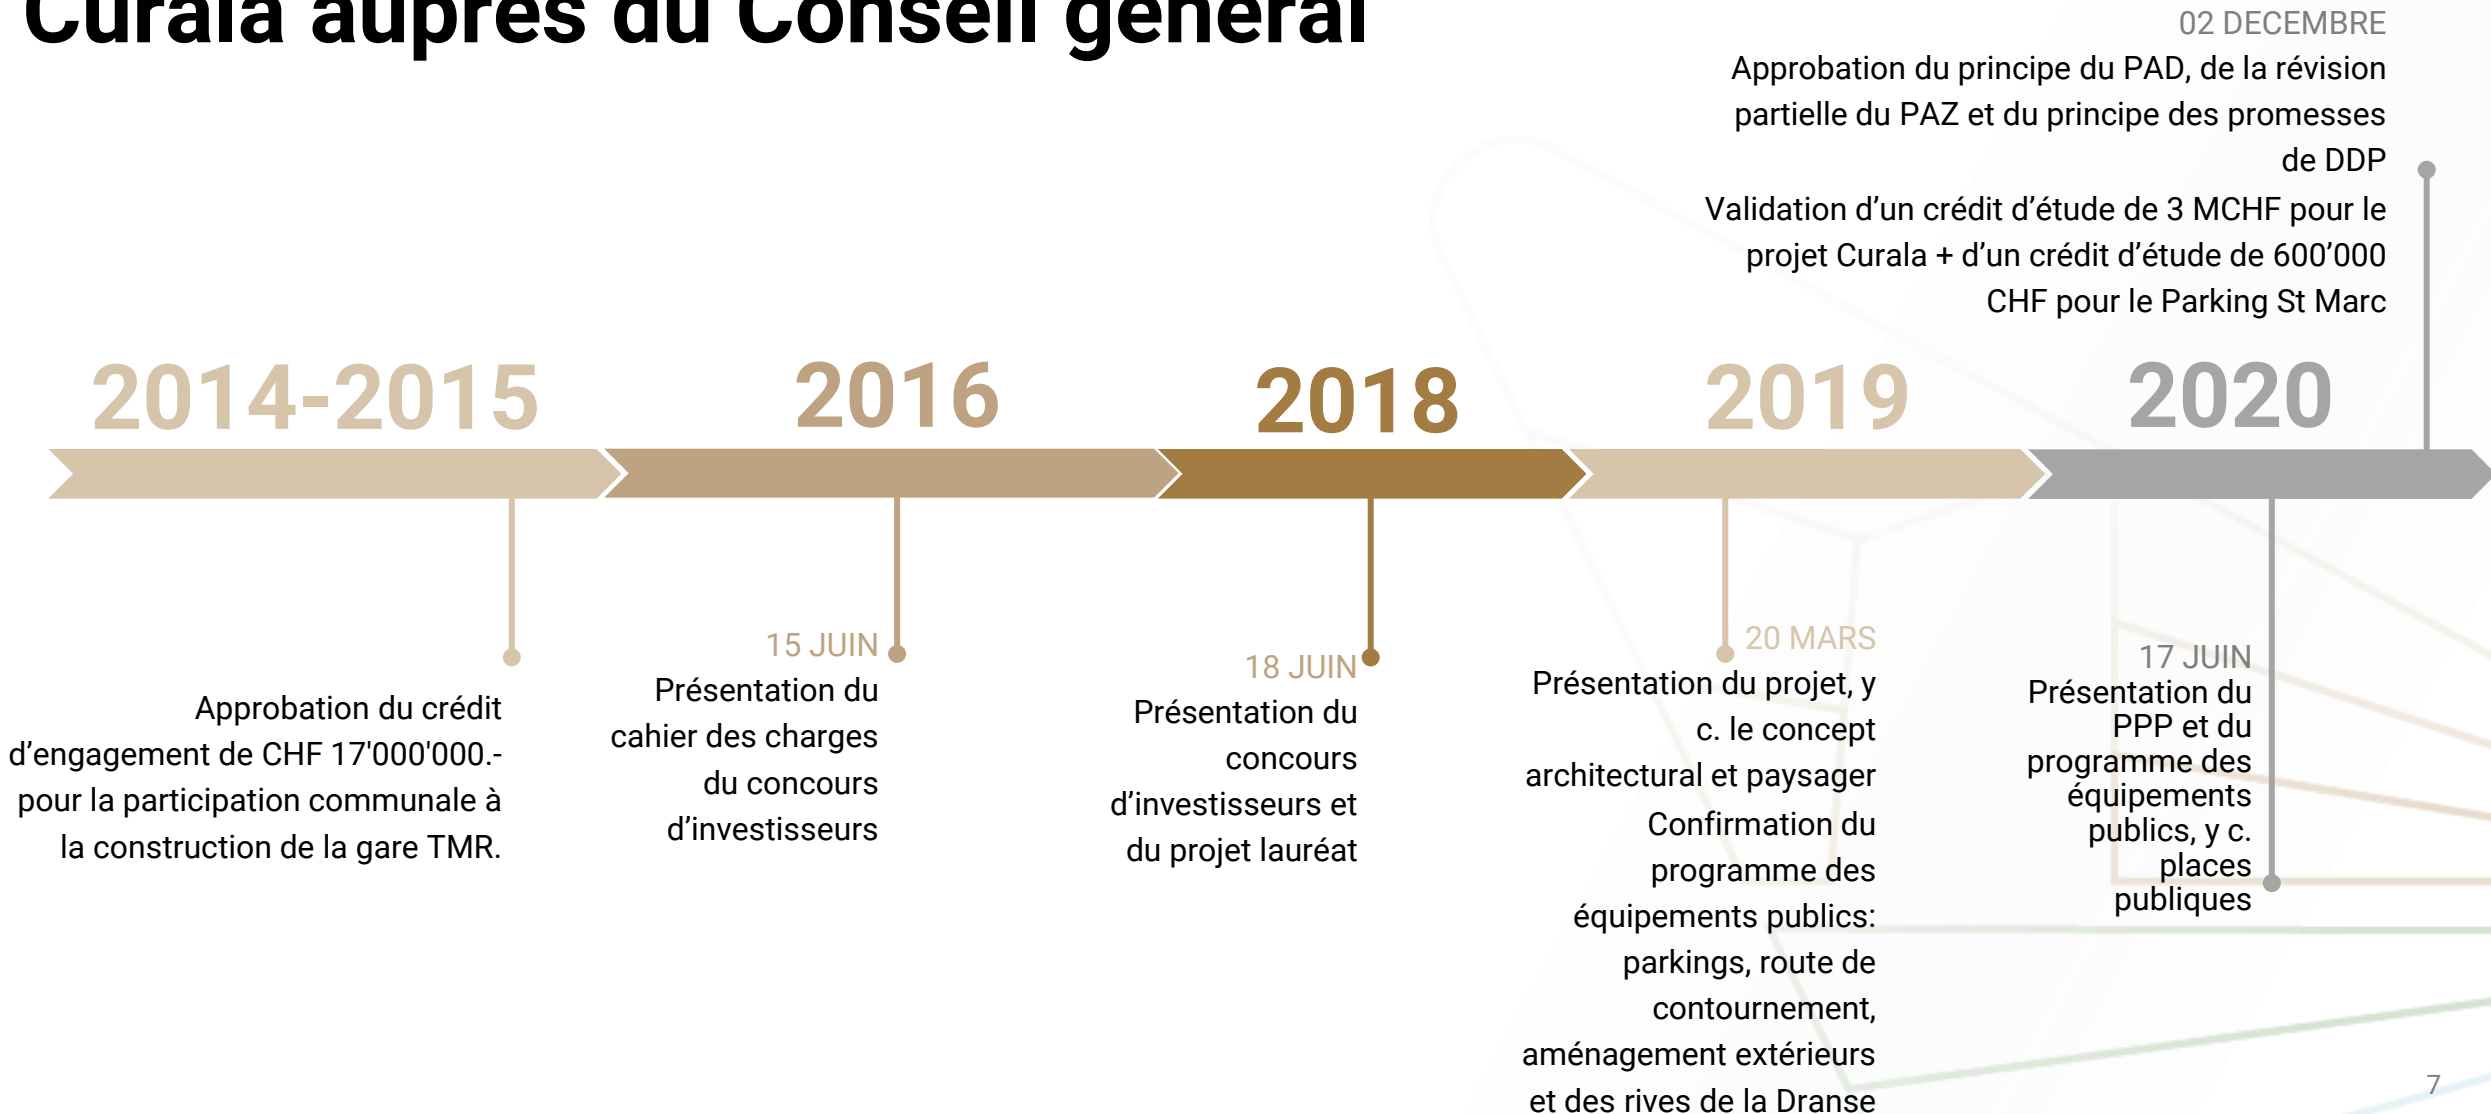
Curala auprès du Conseil général

02 DECEMBRE
Approbation du principe du PAD, de la révision partielle du PAZ et du principe des promesses de DDP
Validation d'un crédit d'étude de 3 MCHF pour le projet Curala + d'un crédit d'étude de 600'000 CHF pour le Parking St Marc

2014-2015

2016

2018

2019

2020

Approbation du crédit d'engagement de CHF 17'000'000.- pour la participation communale à la construction de la gare TMR.

15 JUIN
Présentation du cahier des charges du concours d'investisseurs

18 JUIN
Présentation du concours d'investisseurs et du projet lauréat

20 MARS
Présentation du projet, y c. le concept architectural et paysager
Confirmation du programme des équipements publics: parkings, route de contournement, aménagement extérieurs et des rives de la Dranse

17 JUIN
Présentation du PPP et du programme des équipements publics, y c. places publiques

7